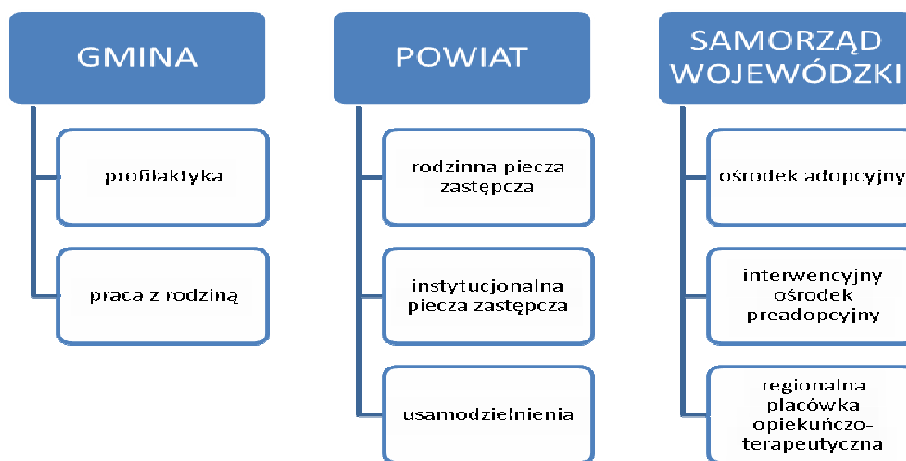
GMINA

profilaktyka

praca z rodziną

POWIAT

rodzinna piecza zastępcza

instytucjonalna piecza zastępcza

usamodzielnienia

SAMORZĄD WOJEWÓDZKI

ośrodek adopcyjny

interwencyjny ośrodek preadopcyjny

regionalna placówka opiekuńczo-terapeutyczna